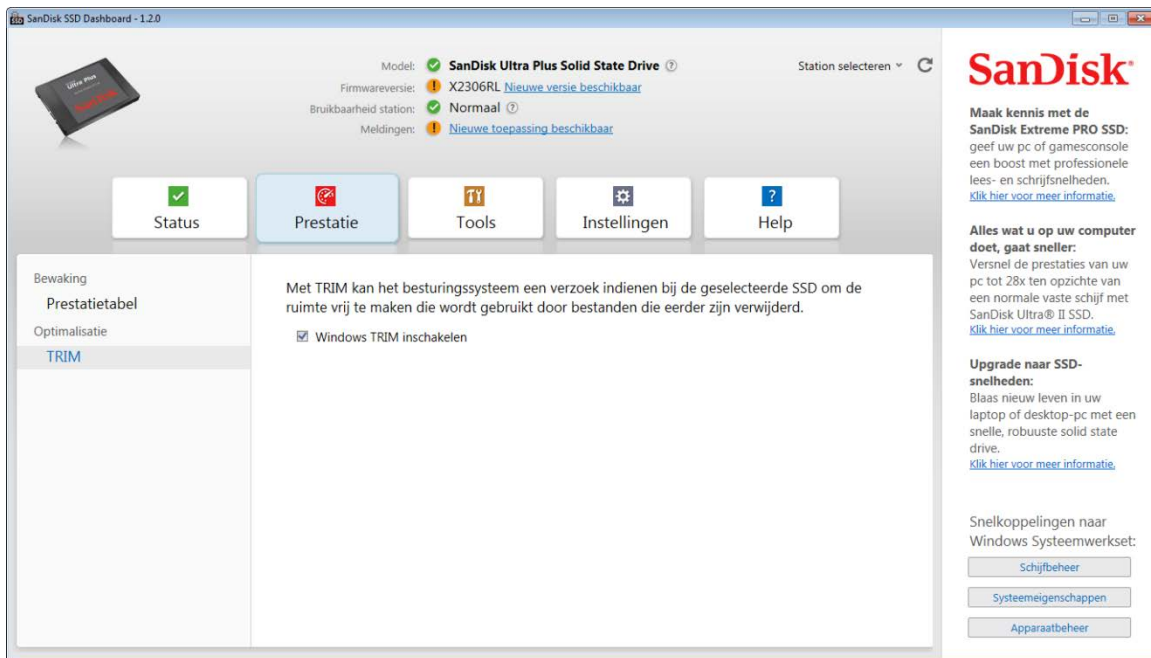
SanDisk SSD Dashboard - 1.2.0

Ultra Plus
SanDisk

Model: SanDisk Ultra Plus Solid State Drive ?
Firmwareversie: X2306RL Nieuwe versie beschikbaar
Bruikbaarheid station: Normaal ?
Meldingen: Nieuwe toepassing beschikbaar

Station selecteren

Status
Prestatie
Tools
Instellingen
Help

Bewaking
Prestatietabel
Optimalisatie
TRIM

Met TRIM kan het besturingssysteem een verzoek indienen bij de geselecteerde SSD om de ruimte vrij te maken die wordt gebruikt door bestanden die eerder zijn verwijderd.

Windows TRIM inschakelen

SanDisk

Maak kennis met de SanDisk Extreme PRO SSD: geef uw pc of gamesconsole een boost met professionele lees- en schrijfsnelheden.
Klik hier voor meer informatie.

Alles wat u op uw computer doet, gaat sneller: Versnel de prestaties van uw pc tot 28x ten opzichte van een normale vaste schijf met SanDisk Ultra® II SSD.
Klik hier voor meer informatie.

Upgrade naar SSD-snelheden: Blaas nieuw leven in uw laptop of desktop-pc met een snelle, robuuste solid state drive.
Klik hier voor meer informatie.

Snelkoppelingen naar Windows Systeemwerkset:
Schijfbeheer
Systeemeigenschappen
Apparaatbeheer